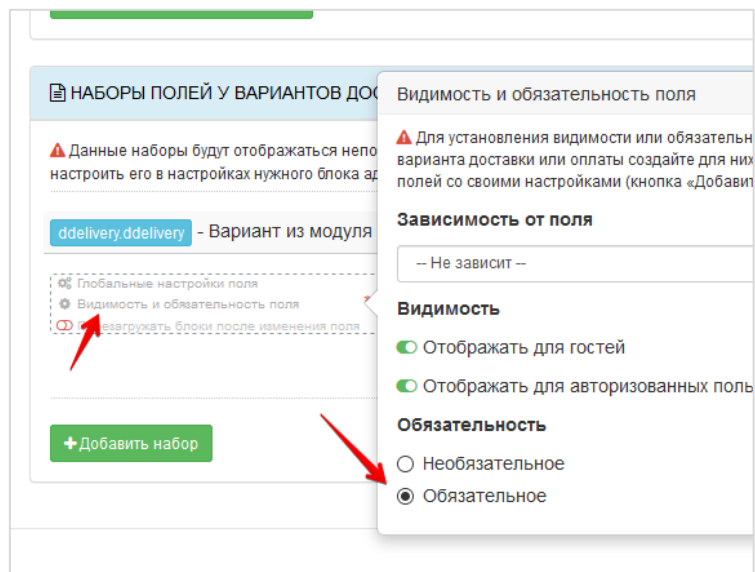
НАБОРЫ ПОЛЕЙ У ВАРИАНТОВ ДО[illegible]

Данные наборы будут отображаться непо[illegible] настроить его в настройках нужного блока ад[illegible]

ddelivery.ddelivery - Вариант из модуля

Глобальные настройки поля
Видимость и обязательность поля
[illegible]езагружать блоки после изменения поля

Добавить набор

Видимость и обязательность поля

Для установления видимости или обязательн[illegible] варианта доставки или оплаты создайте для них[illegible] полей со своими настройками (кнопка «Добавит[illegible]

Зависимость от поля

-- Не зависит --

Видимость

Отображать для гостей

Отображать для авторизованных поль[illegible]

Обязательность

Необязательное

Обязательное